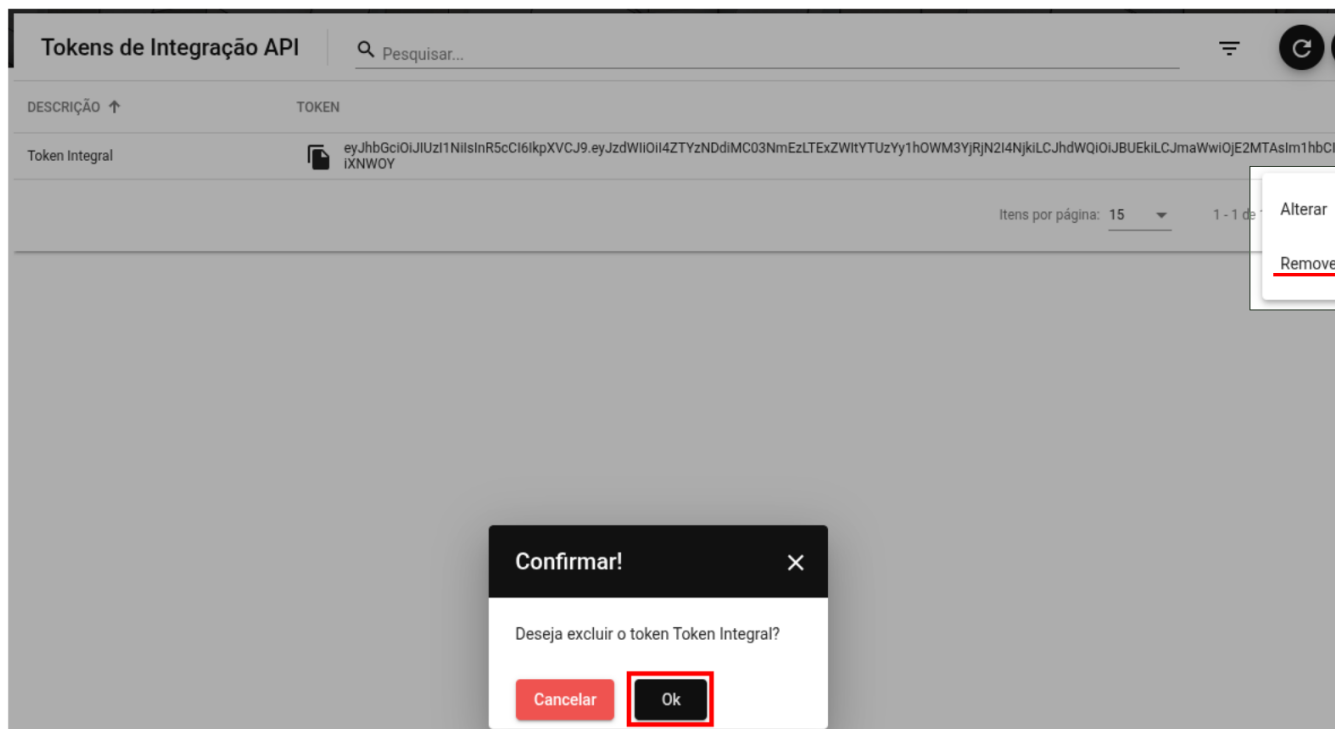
Tokens de Integração API

Pesquisar...

| DESCRIÇÃO ↑ | TOKEN |
|---|---|
| Token Integral | eyJhbGciOiJIUzI1NiIsInR5cCI6IkpXVCJ9.eyJzdWIiOiI4ZTYzNDdiMC03NmEzLTExZWItYTUzYy1hOWM3YjRjN2I4NjkiLCJhdWQiOiJBUEkiLCJmaWwiOjE2MTAsIm1hbC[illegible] iXNWOY |

Itens por página: 15

1 - 1 de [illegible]

Alterar

Remove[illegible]

Confirmar!

×

Deseja excluir o token Token Integral?

Cancelar

Ok